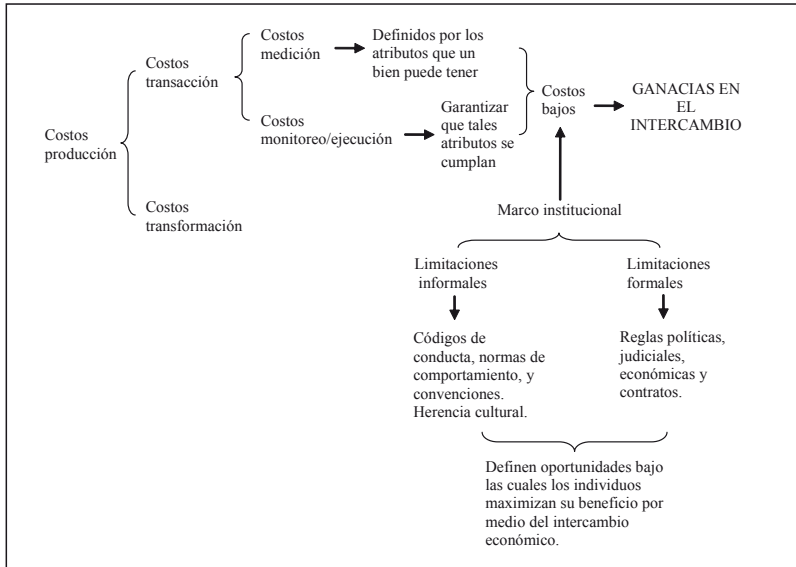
Costos producción

Costos transacción

Costos medición

Definidos por los atributos que un bien puede tener

Costos monitoreo/ejecución

Garantizar que tales atributos se cumplan

Costos bajos

GANACIAS EN EL INTERCAMBIO

Costos transformación

Marco institucional

Limitaciones informales

Limitaciones formales

Códigos de conducta, normas de comportamiento, y convenciones. Herencia cultural.

Reglas políticas, judiciales, económicas y contratos.

Definen oportunidades bajo las cuales los individuos maximizan su beneficio por medio del intercambio económico.